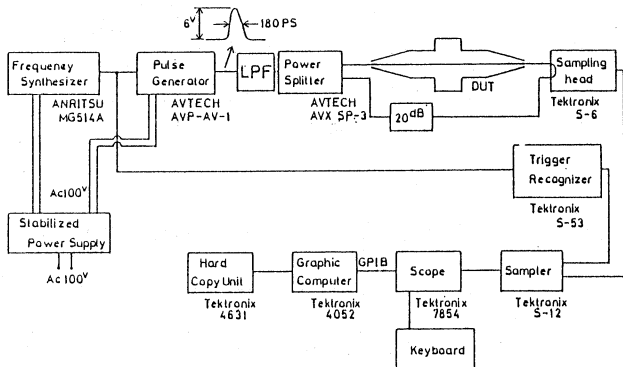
$6^V$
180 PS

Frequency Synthesizer
ANRITSU MG514A

Pulse Generator
AVTECH AVP-AV-1

LPF

Power Splitter
AVTECH AVX SP-3

DUT

20dB

Sampling head
Tektronix S-6

$Ac100^V$

Trigger Recognizer
Tektronix S-53

Stabilized Power Supply

$Ac100^V$

Hard Copy Unit
Tektronix 4631

Graphic Computer
Tektronix 4052

GPIB

Scope
Tektronix 7854

Sampler
Tektronix S-12

Keyboard